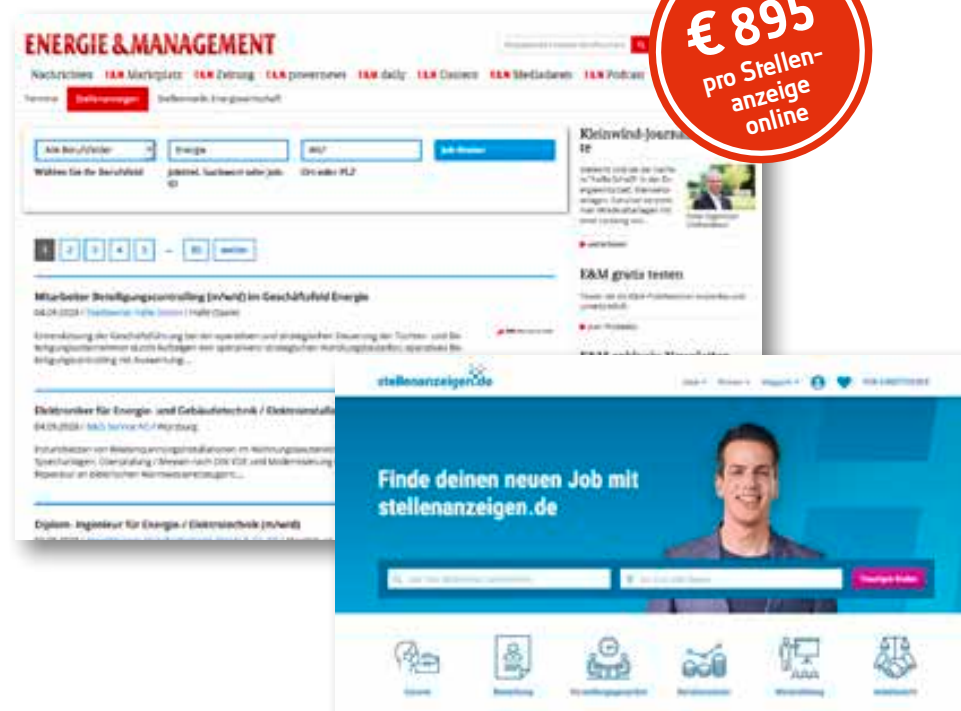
€ 895
pro Stellenanzeige online

ENERGIE & MANAGEMENT

Nachrichten E&M Marktplatz E&M Zeitung E&M powernews E&M daily E&M Dossiers E&M Mediadaten E&M Podcast

Termine Stellenanzeigen Stellenmarkt Energiewirtschaft

Alle Berufsfelder Energie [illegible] Job finden

Wählen Sie Ihr Berufsfeld Jobtitel, Suchwort oder Job-ID Ort oder PLZ

1 2 3 4 5 ... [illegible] weiter

Mitarbeiter Beteiligungscontrolling (m/w/d) im Geschäftsfeld Energie

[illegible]

Elektroniker für Energie- und Gebäudetechnik / Elektroinstalla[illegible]

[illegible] Würzburg

Diplom- Ingenieur für Energie / Elektrotechnik (m/w/d)

Kleinwind-Journa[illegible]te

E&M gratis testen

stellenanzeigen.de

Finde deinen neuen Job mit stellenanzeigen.de

Traumjob finden